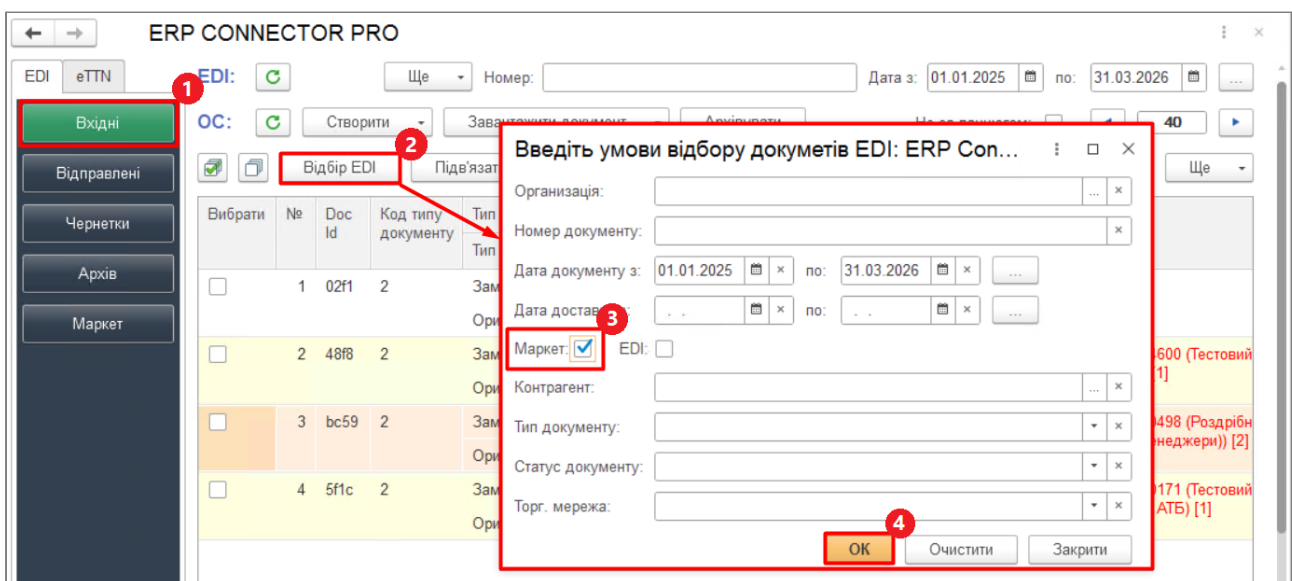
ERP CONNECTOR PRO

EDI eTTN

1

Вхідні
Відправлені
Чернетки
Архів
Маркет

EDI: Ще Номер: Дата з: 01.01.2025 по: 31.03.2026 ...

ОС: Створити Завантажити документ Архівувати Не за ланцюгом 40

2

Відбір EDI Підв'язат Ще

| Вибрати | № | Doc Id | Код типу документу | Тип |
|---|---|---|---|---|
| | 1 | 02f1 | 2 | Зам Ори |
| | 2 | 48f8 | 2 | Зам Ори |
| | 3 | bc59 | 2 | Зам Ори |
| | 4 | 5f1c | 2 | Зам Ори |

4600 (Тестовий [1]
0498 (Роздрібн енеджери)) [2]
0171 (Тестовий АТБ) [1]

Введіть умови відбору документів EDI: ERP Con...

Організація:
Номер документу:
Дата документу з: 01.01.2025 по: 31.03.2026 ...
Дата достав . . по: . . ...
3
Маркет: EDI:
Контрагент:
Тип документу:
Статус документу:
Торг. мережа:

4
OK Очистити Закрити